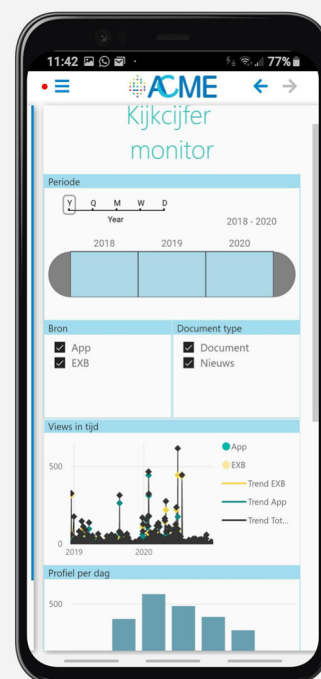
11:42 77%

ACME

Kijkcijfer monitor

Periode

Y Q M W D

Year

2018 - 2020

2018 2019 2020

Bron

App

EXB

Document type

Document

Nieuws

Views in tijd

500

0

2019 2020

App

EXB

Trend EXB

Trend App

Trend Tot...

Profiel per dag

500